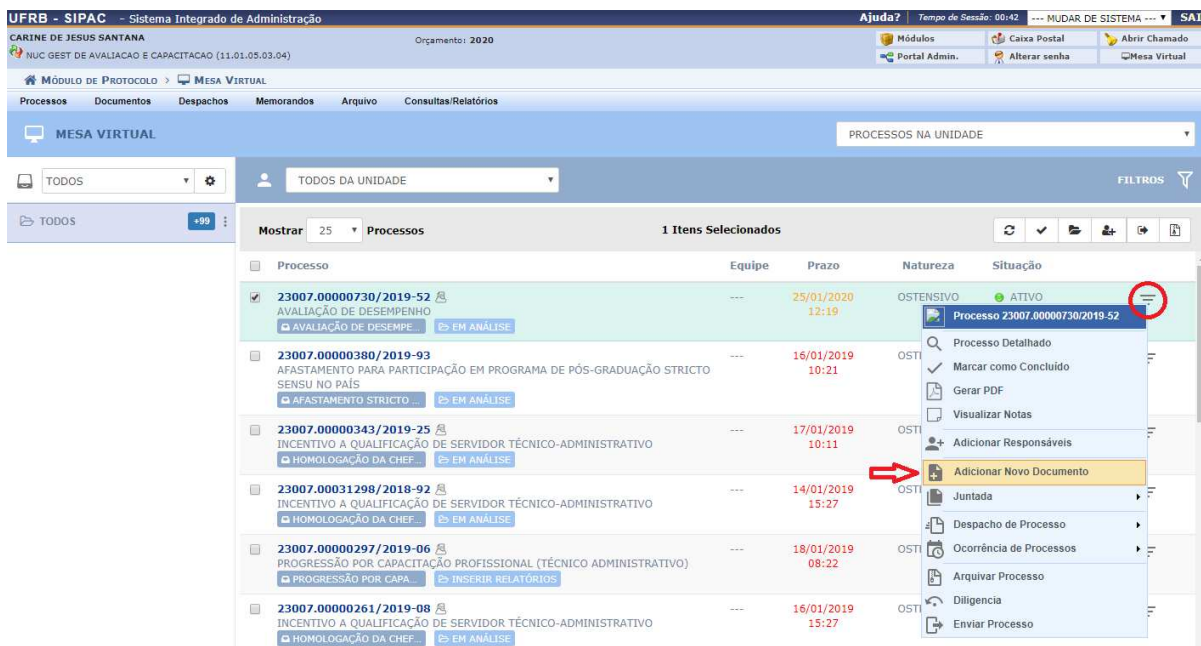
UFRB - SIPAC - Sistema Integrado de Administração

Ajuda? Tempo de Sessão: 00:42 --- MUDAR DE SISTEMA --- SAI

CARINE DE JESUS SANTANA
NUC GEST DE AVALIACAO E CAPACITACAO (11.01.05.03.04)

Orçamento: 2020

Módulos
Caixa Postal
Abrir Chamado
Portal Admin.
Alterar senha
Mesa Virtual

MÓDULO DE PROTOCOLO > MESA VIRTUAL

Processos Documentos Despachos Memorandos Arquivo Consultas/Relatórios

MESA VIRTUAL

PROCESSOS NA UNIDADE

TODOS

TODOS +99

TODOS DA UNIDADE

FILTROS

Mostrar 25 Processos

1 Itens Selecionados

| Processo | Equipe | Prazo | Natureza | Situação |
|---|---|---|---|---|
| 23007.00000730/2019-52 AVALIAÇÃO DE DESEMPENHO AVALIAÇÃO DE DESEMPE... | --- | 25/01/2020 12:19 | OSTENSIVO | ATIVO |
| 23007.00000380/2019-93 AFASTAMENTO PARA PARTICIPAÇÃO EM PROGRAMA DE PÓS-GRADUAÇÃO STRICTO SENSU NO PAÍS AFASTAMENTO STRICTO ... EM ANÁLISE | --- | 16/01/2019 10:21 | OSTI | |
| 23007.00000343/2019-25 INCENTIVO A QUALIFICAÇÃO DE SERVIDOR TÉCNICO-ADMINISTRATIVO HOMOLOGAÇÃO DA CHEF... EM ANÁLISE | --- | 17/01/2019 10:11 | OSTI | |
| 23007.00031298/2018-92 INCENTIVO A QUALIFICAÇÃO DE SERVIDOR TÉCNICO-ADMINISTRATIVO HOMOLOGAÇÃO DA CHEF... EM ANÁLISE | --- | 14/01/2019 15:27 | OSTI | |
| 23007.00000297/2019-06 PROGRESSÃO POR CAPACITAÇÃO PROFISSIONAL (TÉCNICO ADMINISTRATIVO) PROGRESSÃO POR CAPA... INSERIR RELATÓRIOS | --- | 18/01/2019 08:22 | OSTI | |
| 23007.00000261/2019-08 INCENTIVO A QUALIFICAÇÃO DE SERVIDOR TÉCNICO-ADMINISTRATIVO HOMOLOGAÇÃO DA CHEF... EM ANÁLISE | --- | 16/01/2019 15:27 | OSTI | |

Processo 23007.00000730/2019-52
Processo Detalhado
Marcar como Concluído
Gerar PDF
Visualizar Notas
Adicionar Responsáveis
Adicionar Novo Documento
Juntada
Despacho de Processo
Ocorrência de Processos
Arquivar Processo
Diligencia
Enviar Processo